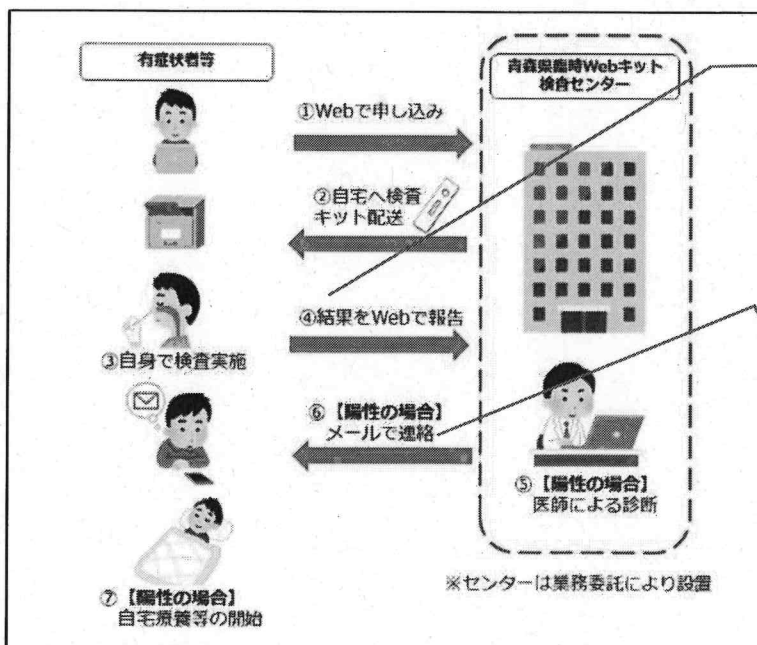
有症状者等

青森県臨時Webキット検査センター

①Webで申し込み

②自宅へ検査キット配送

④結果をWebで報告

③自身で検査実施

⑥【陽性の場合】メールで連絡

⑤【陽性の場合】医師による診断

⑦【陽性の場合】自宅療養等の開始

※センターは業務委託により設置